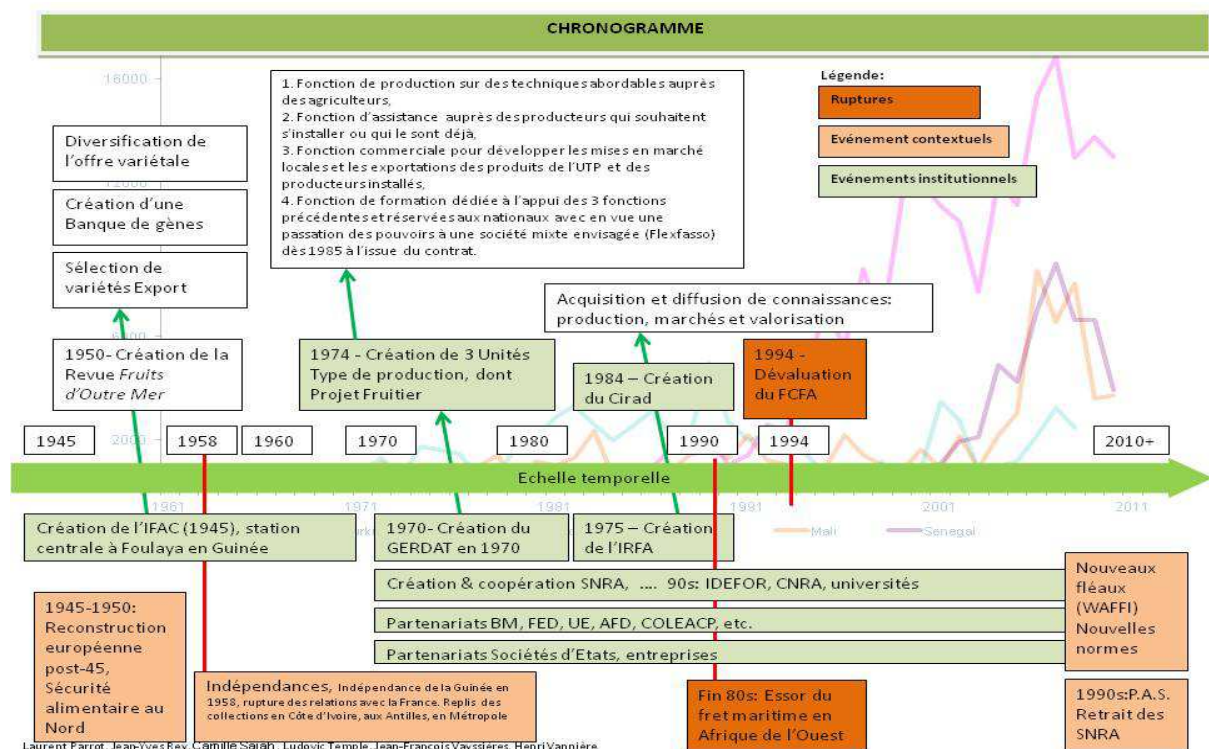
CHRONOGRAMME

16000

Diversification de l'offre variétale

Création d'une Banque de gènes

Sélection de variétés Export

1950- Création de la Revue *Fruits d'Outre Mer*

1. Fonction de production sur des techniques abordables auprès des agriculteurs,
2. Fonction d'assistance auprès des producteurs qui souhaitent s'installer ou qui le sont déjà,
3. Fonction commerciale pour développer les mises en marché locales et les exportations des produits de l'UTP et des producteurs installés,
4. Fonction de formation dédiée à l'appui des 3 fonctions précédentes et réservées aux nationaux avec en vue une passation des pouvoirs à une société mixte envisagée (Flexfasso) dès 1985 à l'issue du contrat.

1974 - Création de 3 Unités Type de production, dont Projet Fruitier

Légende:
Ruptures
Evénement contextuels
Evénements institutionnels

Acquisition et diffusion de connaissances: production, marchés et valorisation

1984 – Création du Cirad

1994 - Dévaluation du FCFA

1945 | 1958 | 1960 | 1970 | 1980 | 1990 | 1994 | 2010+

Echelle temporelle

1961 | 1971 | 1981 | 1991 | 2001 | 2011

Mali | Senegal

Création de l'IFAC (1945), station centrale à Foulaya en Guinée

1970- Création du GERDAT en 1970

1975 – Création de l'IRFA

Création & coopération SNRA, .... 90s: IDEFOR, CNRA, universités

Partenariats BM, FED, UE, AFD, COLEACP, etc.

Partenariats Sociétés d'Etats, entreprises

Nouveaux fléaux (WAFFI) Nouvelles normes

1945-1950: Reconstruction européenne post-45, Sécurité alimentaire au Nord

Indépendances, Indépendance de la Guinée en 1958, rupture des relations avec la France. Replis des collections en Côte d'Ivoire, aux Antilles, en Métropole

Fin 80s: Essor du fret maritime en Afrique de l'Ouest

1990s:P.A.S. Retrait des SNRA

Laurent Parrot, Jean-Yves Rey, Camille Salah, Ludovic Temple, Jean-François Vayssières, Henri Vannière